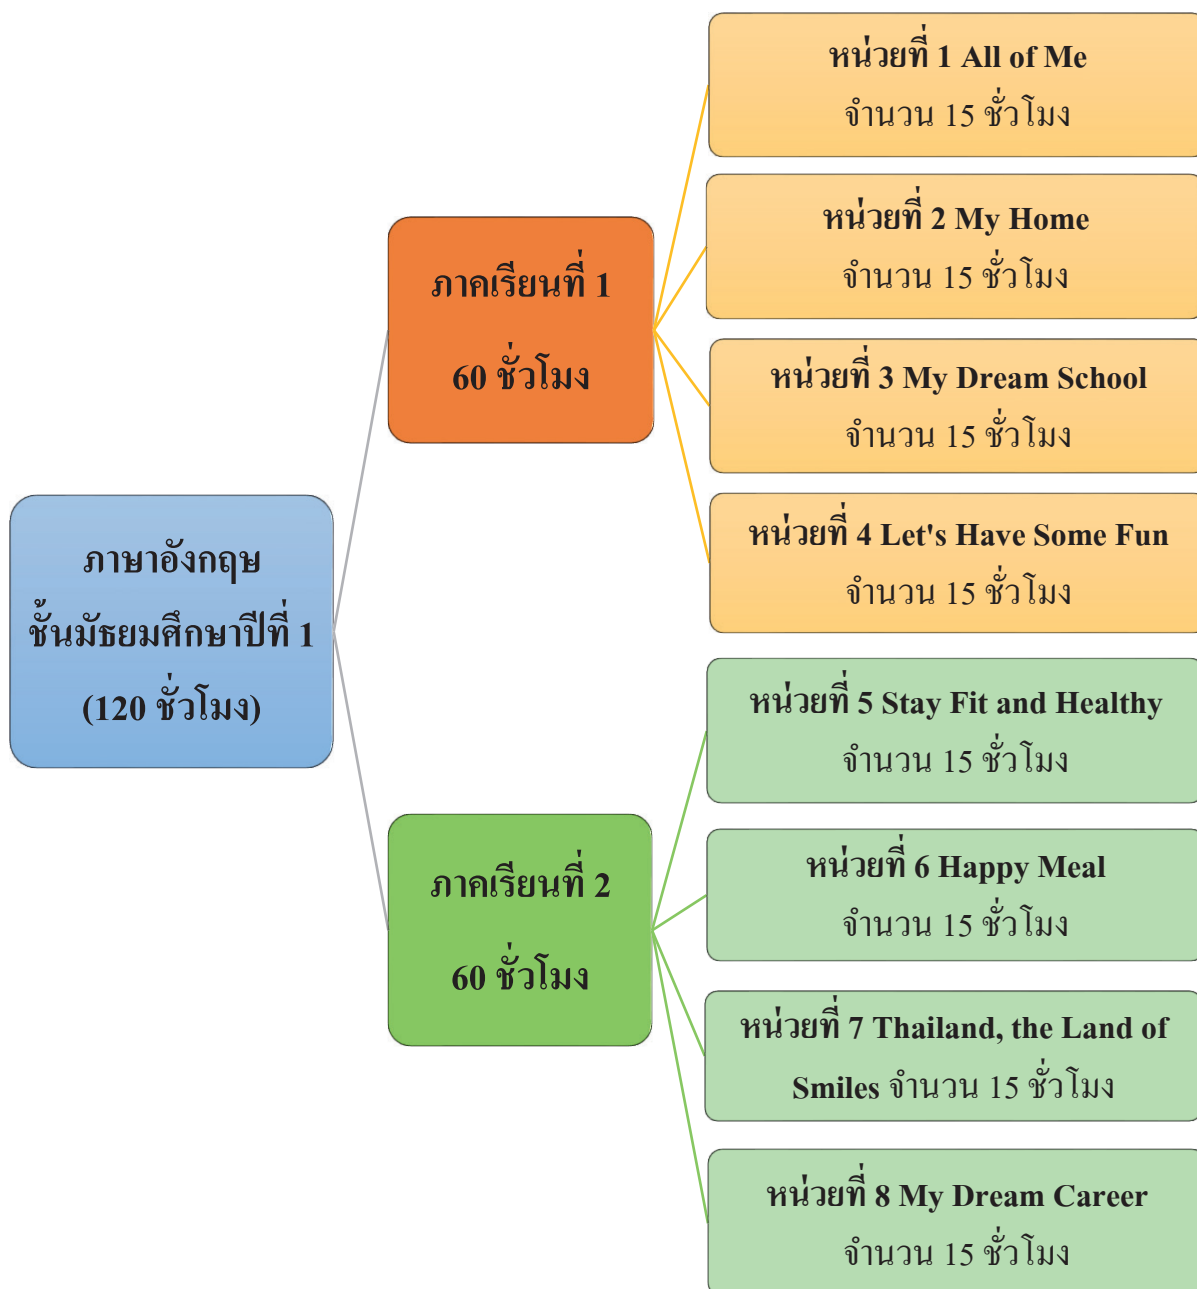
ภาษาอังกฤษ
ชั้นมัธยมศึกษาปีที่ 1
(120 ชั่วโมง)

ภาคเรียนที่ 1
60 ชั่วโมง

หน่วยที่ 1 All of Me
จำนวน 15 ชั่วโมง

หน่วยที่ 2 My Home
จำนวน 15 ชั่วโมง

หน่วยที่ 3 My Dream School
จำนวน 15 ชั่วโมง

หน่วยที่ 4 Let's Have Some Fun
จำนวน 15 ชั่วโมง

ภาคเรียนที่ 2
60 ชั่วโมง

หน่วยที่ 5 Stay Fit and Healthy
จำนวน 15 ชั่วโมง

หน่วยที่ 6 Happy Meal
จำนวน 15 ชั่วโมง

หน่วยที่ 7 Thailand, the Land of Smiles จำนวน 15 ชั่วโมง

หน่วยที่ 8 My Dream Career
จำนวน 15 ชั่วโมง